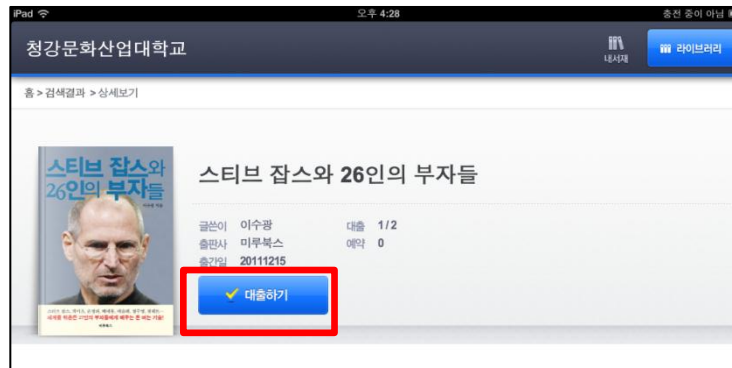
iPad
오후 4:28
충전 중이 아님

청강문화산업대학교

내서재

라이브러리

홈 > 검색결과 > 상세보기

스티브 잡스와 26인의 부자들

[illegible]

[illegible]

스티브 잡스와 26인의 부자들

글쓴이 이수광
출판사 미루북스
출간일 20111215

대출 1/2
예약 0

대출하기